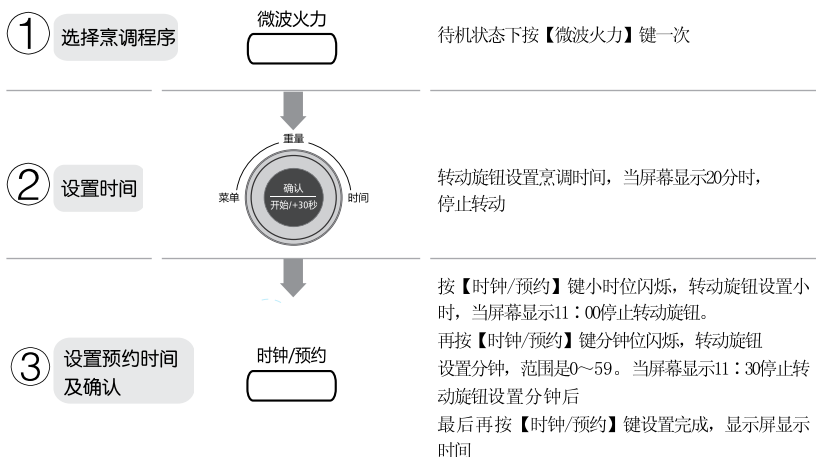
① 选择烹调程序

微波火力

待机状态下按【微波火力】键一次

② 设置时间

重量
菜单
确认
开始/+30秒
时间

转动旋钮设置烹调时间，当屏幕显示20分时，停止转动

③ 设置预约时间及确认

时钟/预约

按【时钟/预约】键小时位闪烁，转动旋钮设置小时，当屏幕显示11：00停止转动旋钮。
再按【时钟/预约】键分钟位闪烁，转动旋钮设置分钟，范围是0～59。当屏幕显示11：30停止转动旋钮设置分钟后
最后再按【时钟/预约】键设置完成，显示屏显示时间